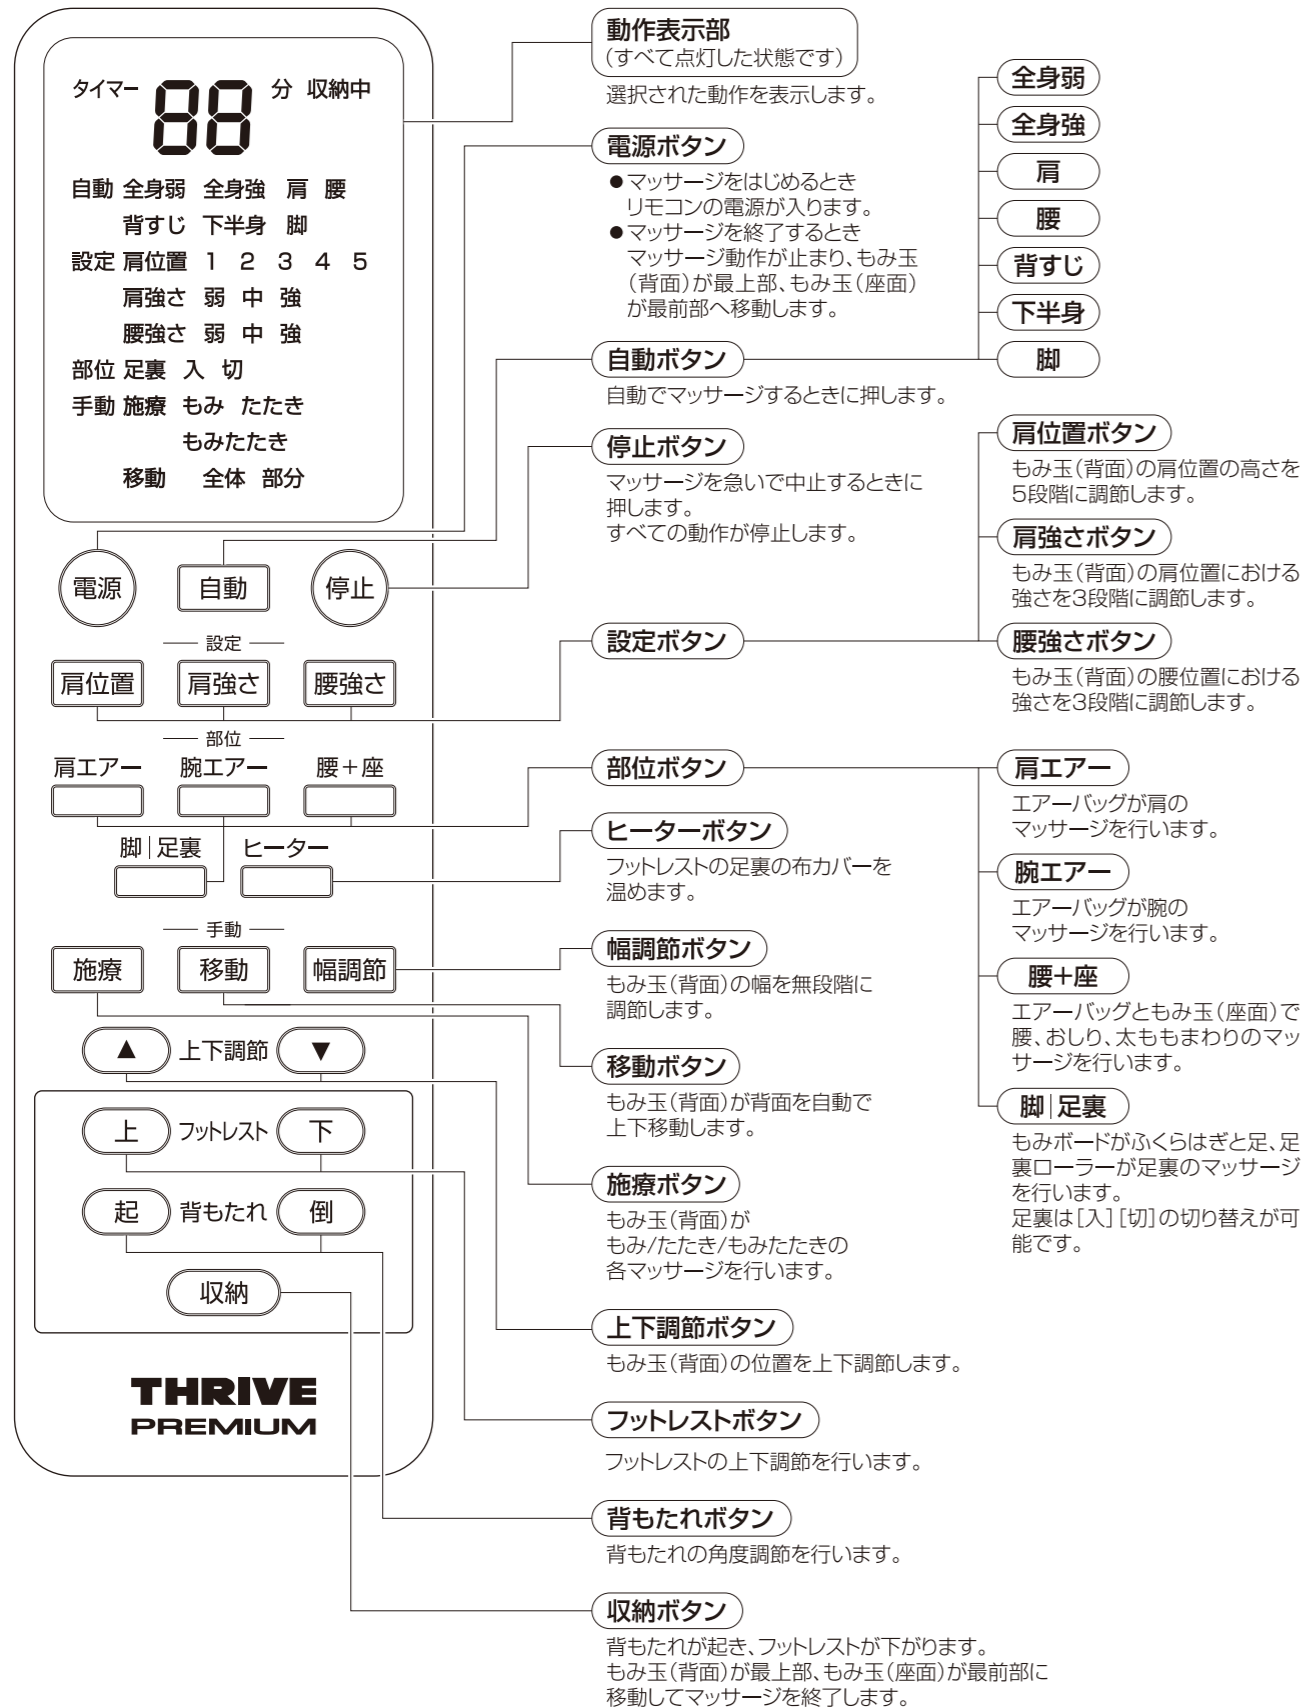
タイマー 88 分 収納中

自動 全身弱 全身強 肩 腰
背すじ 下半身 脚
設定 肩位置 1 2 3 4 5
肩強さ 弱 中 強
腰強さ 弱 中 強
部位 足裏 入 切
手動 施療 もみ たたき
もみたたき
移動 全体 部分

電源 自動 停止

設定
肩位置 肩強さ 腰強さ

部位
肩エアー 腕エアー 腰＋座

脚|足裏 ヒーター

手動
施療 移動 幅調節

▲ 上下調節 ▼

上 フットレスト 下

起 背もたれ 倒

収納

THRIVE
PREMIUM

動作表示部
（すべて点灯した状態です）
選択された動作を表示します。

電源ボタン
●マッサージをはじめるとき
リモコンの電源が入ります。
●マッサージを終了するとき
マッサージ動作が止まり、もみ玉（背面）が最上部、もみ玉（座面）が最前部へ移動します。

自動ボタン
自動でマッサージするときに押します。

停止ボタン
マッサージを急いで中止するときに押します。
すべての動作が停止します。

設定ボタン

部位ボタン

ヒーターボタン
フットレストの足裏の布カバーを温めます。

幅調節ボタン
もみ玉（背面）の幅を無段階に調節します。

移動ボタン
もみ玉（背面）が背面を自動で上下移動します。

施療ボタン
もみ玉（背面）が
もみ/たたき/もみたたきの各マッサージを行います。

上下調節ボタン
もみ玉（背面）の位置を上下調節します。

フットレストボタン
フットレストの上下調節を行います。

背もたれボタン
背もたれの角度調節を行います。

収納ボタン
背もたれが起き、フットレストが下がります。
もみ玉（背面）が最上部、もみ玉（座面）が最前部に移動してマッサージを終了します。

全身弱
全身強
肩
腰
背すじ
下半身
脚

肩位置ボタン
もみ玉（背面）の肩位置の高さを5段階に調節します。

肩強さボタン
もみ玉（背面）の肩位置における強さを3段階に調節します。

腰強さボタン
もみ玉（背面）の腰位置における強さを3段階に調節します。

肩エアー
エアーバッグが肩のマッサージを行います。

腕エアー
エアーバッグが腕のマッサージを行います。

腰＋座
エアーバッグともみ玉（座面）で腰、おしり、太ももまわりのマッサージを行います。

脚|足裏
もみボードがふくらはぎと足、足裏ローラーが足裏のマッサージを行います。
足裏は[入][切]の切り替えが可能です。